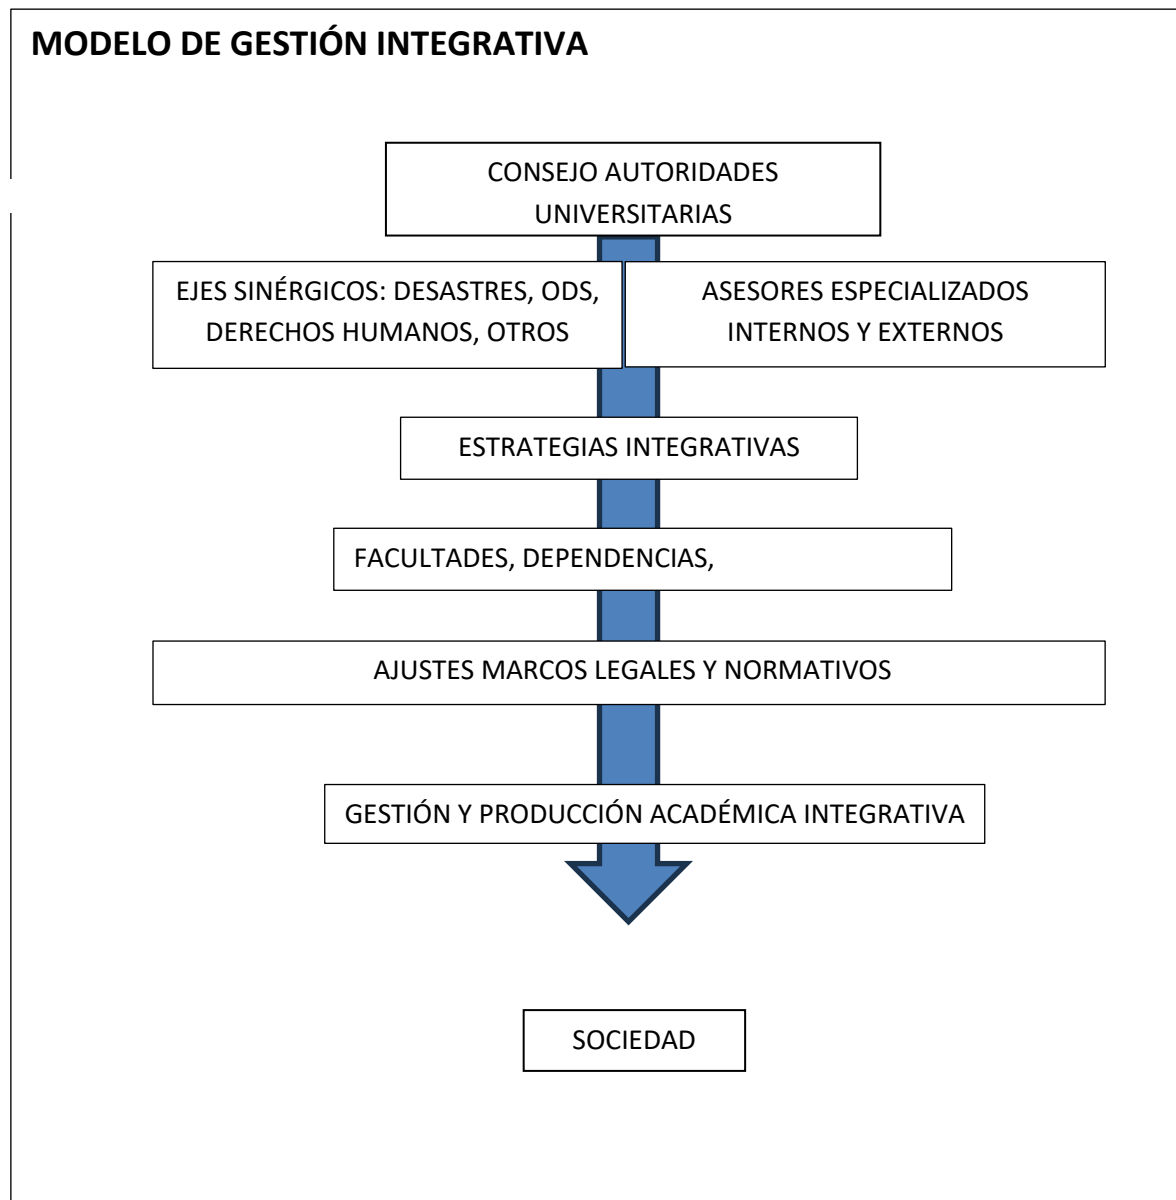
MODELO DE GESTIÓN INTEGRATIVA

CONSEJO AUTORIDADES UNIVERSITARIAS

EJES SINÉRGICOS: DESASTRES, ODS, DERECHOS HUMANOS, OTROS

ASESORES ESPECIALIZADOS INTERNOS Y EXTERNOS

ESTRATEGIAS INTEGRATIVAS

FACULTADES, DEPENDENCIAS,

AJUSTES MARCOS LEGALES Y NORMATIVOS

GESTIÓN Y PRODUCCIÓN ACADÉMICA INTEGRATIVA

SOCIEDAD